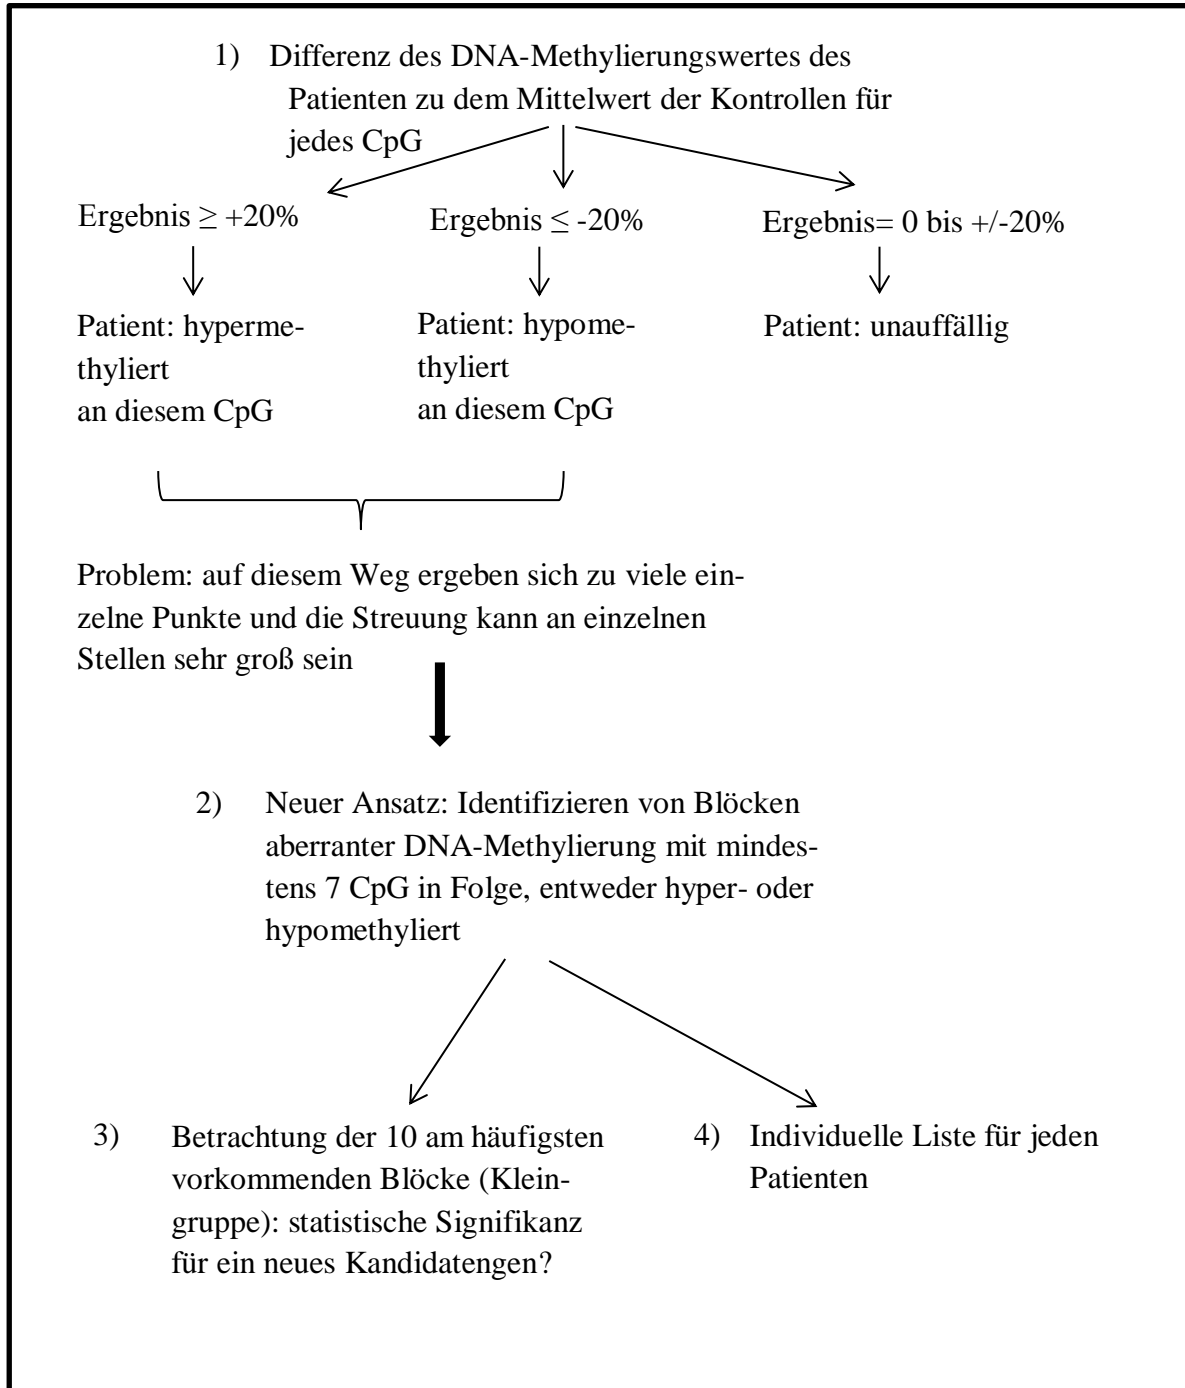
1) Differenz des DNA-Methylierungswertes des Patienten zu dem Mittelwert der Kontrollen für jedes CpG

Ergebnis $\geq$ +20%

Patient: hypermethyliert an diesem CpG

Ergebnis $\leq$ -20%

Patient: hypomethyliert an diesem CpG

Ergebnis= 0 bis +/-20%

Patient: unauffällig

Problem: auf diesem Weg ergeben sich zu viele einzelne Punkte und die Streuung kann an einzelnen Stellen sehr groß sein

2) Neuer Ansatz: Identifizieren von Blöcken aberranter DNA-Methylierung mit mindestens 7 CpG in Folge, entweder hyper- oder hypomethyliert

3) Betrachtung der 10 am häufigsten vorkommenden Blöcke (Kleingruppe): statistische Signifikanz für ein neues Kandidatengen?

4) Individuelle Liste für jeden Patienten